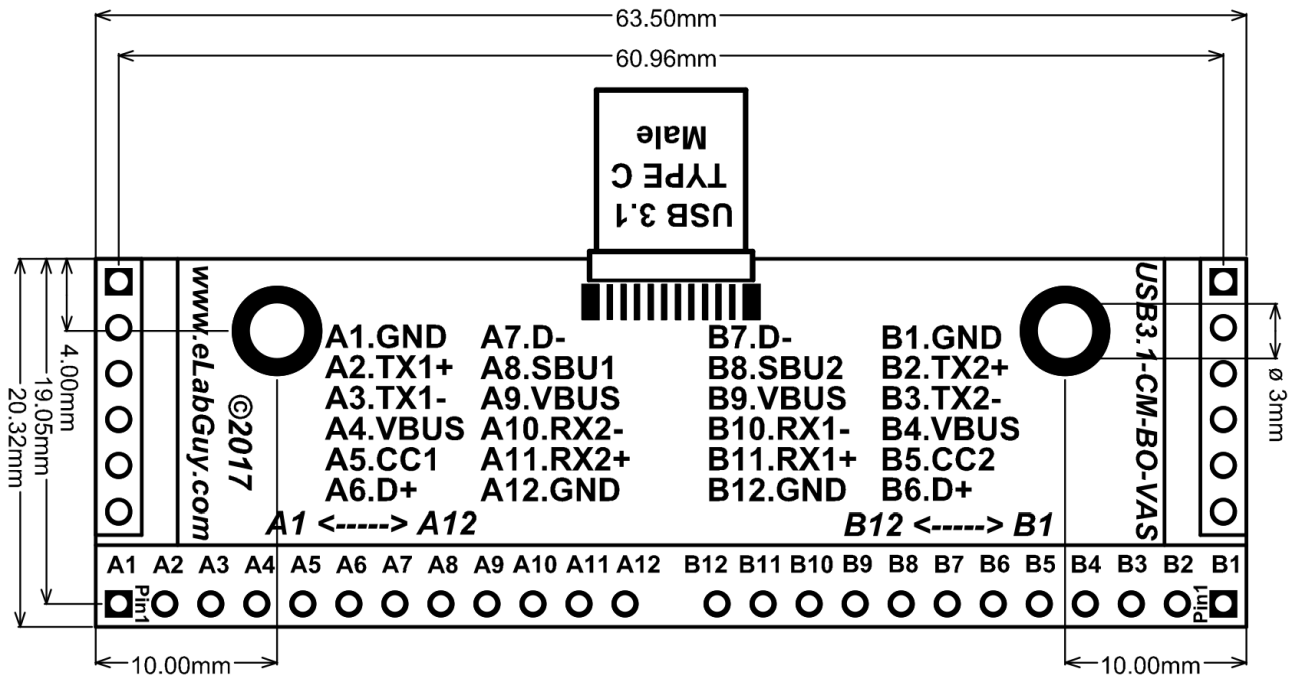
63.50mm

60.96mm

USB 3.1
TYPE C
Male

4.00mm
19.05mm
20.32mm

www.eLabGuy.com

©2017

A1.GND
A2.TX1+
A3.TX1-
A4.VBUS
A5.CC1
A6.D+

A7.D-
A8.SBU1
A9.VBUS
A10.RX2-
A11.RX2+
A12.GND

B7.D-
B8.SBU2
B9.VBUS
B10.RX1-
B11.RX1+
B12.GND

B1.GND
B2.TX2+
B3.TX2-
B4.VBUS
B5.CC2
B6.D+

USB3.1-CM-BO-VAS

ø 3mm

A1 <-----> A12

B12 <-----> B1

A1 A2 A3 A4 A5 A6 A7 A8 A9 A10 A11 A12 B12 B11 B10 B9 B8 B7 B6 B5 B4 B3 B2 B1

Pin1

Pin1

10.00mm

10.00mm